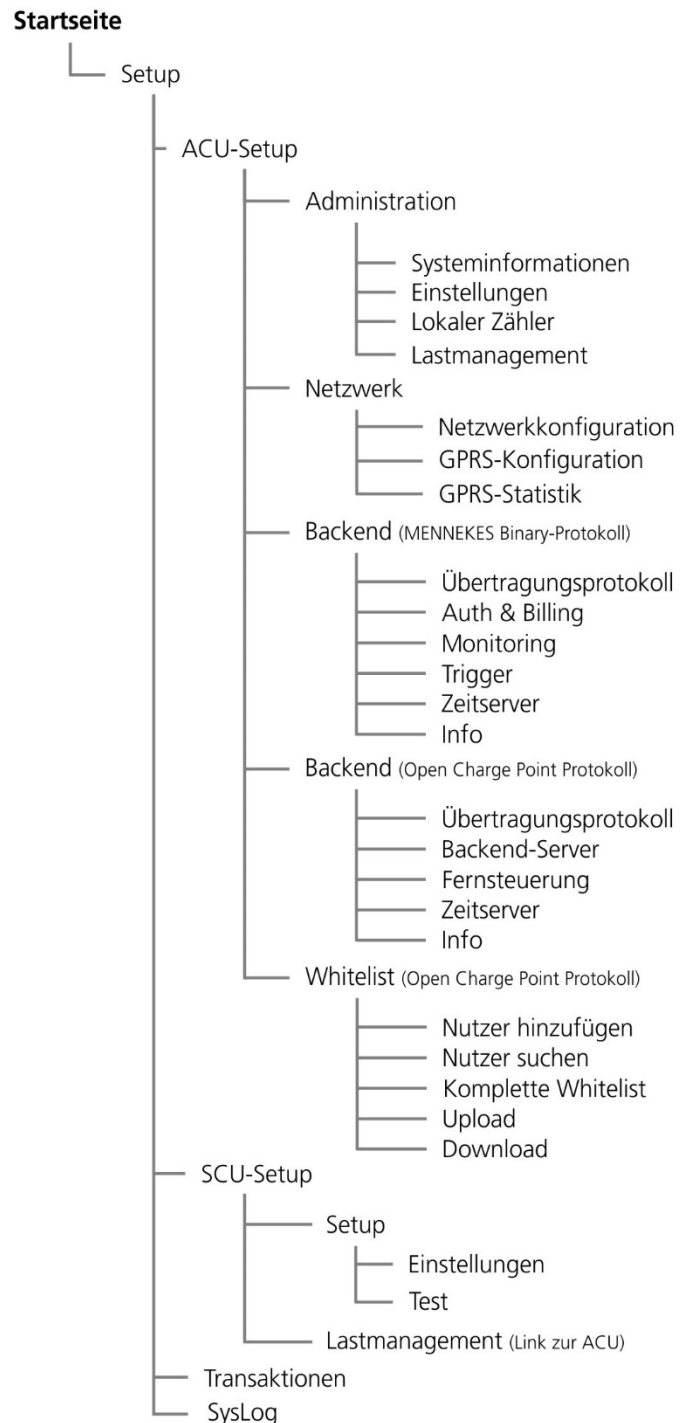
Startseite

Setup

ACU-Setup

Administration

Systeminformationen
Einstellungen
Lokaler Zähler
Lastmanagement

Netzwerk

Netzwerkkonfiguration
GPRS-Konfiguration
GPRS-Statistik

Backend (MENNEKES Binary-Protokoll)

Übertragungsprotokoll
Auth & Billing
Monitoring
Trigger
Zeitserver
Info

Backend (Open Charge Point Protokoll)

Übertragungsprotokoll
Backend-Server
Fernsteuerung
Zeitserver
Info

Whitelist (Open Charge Point Protokoll)

Nutzer hinzufügen
Nutzer suchen
Komplette Whitelist
Upload
Download

SCU-Setup

Setup

Einstellungen
Test

Lastmanagement (Link zur ACU)

Transaktionen

SysLog